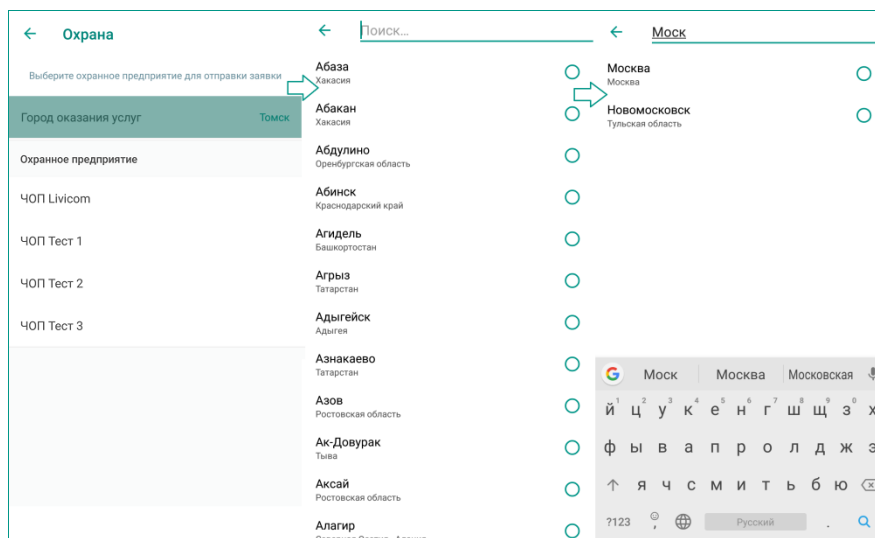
Охрана

Выберите охранное предприятие для отправки заявки

Город оказания услуг Томск

Охранное предприятие

ЧОП Livicom

ЧОП Тест 1

ЧОП Тест 2

ЧОП Тест 3

Поиск...

Абаза
Хакасия

Абакан
Хакасия

Абдулино
Оренбургская область

Абинск
Краснодарский край

Агидель
Башкортостан

Агрыз
Татарстан

Адыгейск
Адыгея

Азнакаево
Татарстан

Азов
Ростовская область

Ак-Довурак
Тыва

Аксай
Ростовская область

Алагир
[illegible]

Моск

Москва
Москва

Новомосковск
Тульская область

Моск Москва Московская

й ц у к е н г ш щ з х
1 2 3 4 5 6 7 8 9 0
ф ы в а п р о л д ж э
я ч с м и т ь б ю
?123 , Русский .